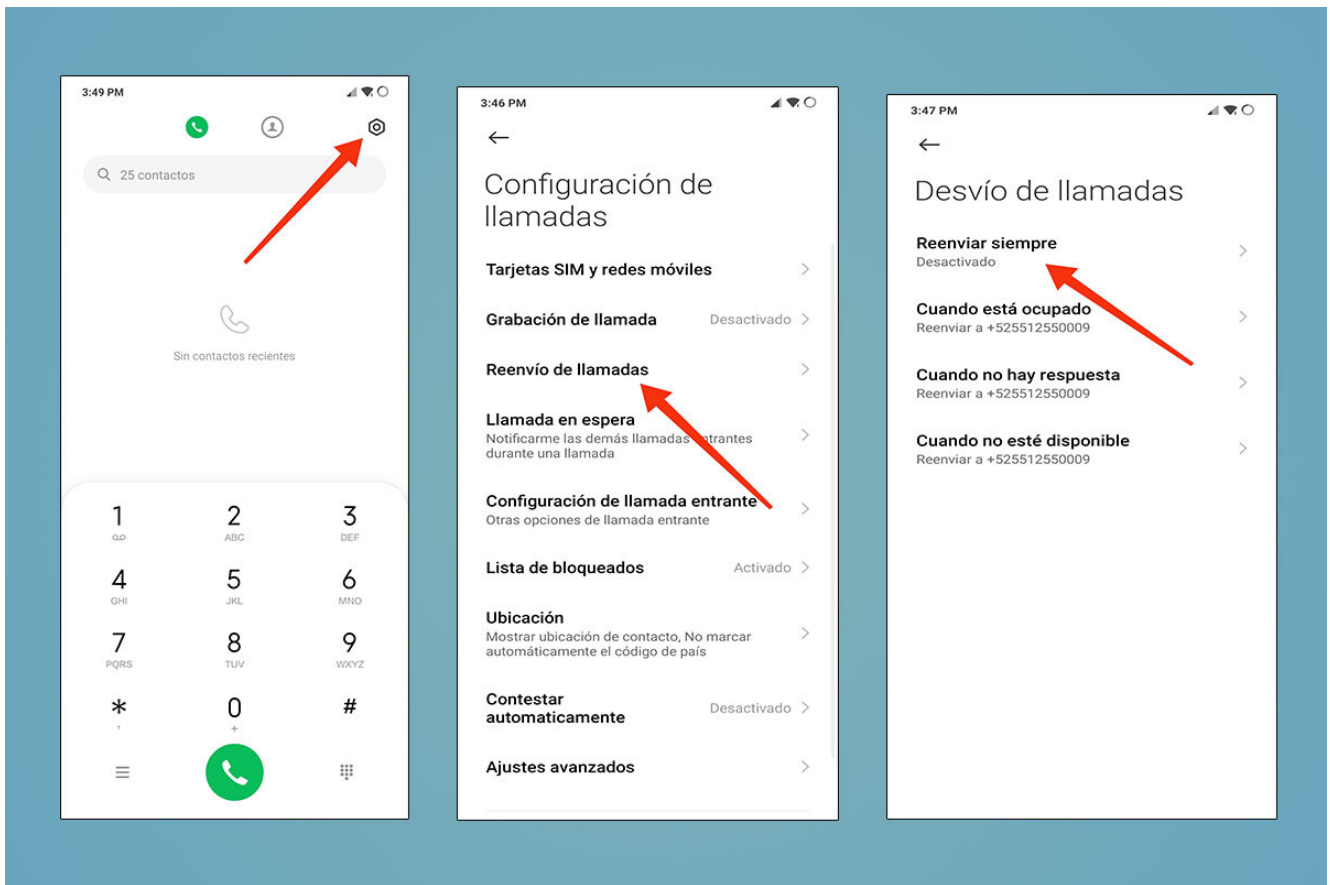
3:49 PM

25 contactos

Sin contactos recientes

1
2
ABC
3
DEF
4
GHI
5
JKL
6
MNO
7
PQRS
8
TUV
9
WXYZ
*
0
+
#

3:46 PM

←

Configuración de llamadas

Tarjetas SIM y redes móviles

Grabación de llamada Desactivado

Reenvío de llamadas

Llamada en espera
Notificarme las demás llamadas entrantes durante una llamada

Configuración de llamada entrante
Otras opciones de llamada entrante

Lista de bloqueados Activado

Ubicación
Mostrar ubicación de contacto, No marcar automáticamente el código de país

Contestar automaticamente Desactivado

Ajustes avanzados

3:47 PM

←

Desvío de llamadas

Reenviar siempre
Desactivado

Cuando está ocupado
Reenviar a +525512550009

Cuando no hay respuesta
Reenviar a +525512550009

Cuando no esté disponible
Reenviar a +525512550009